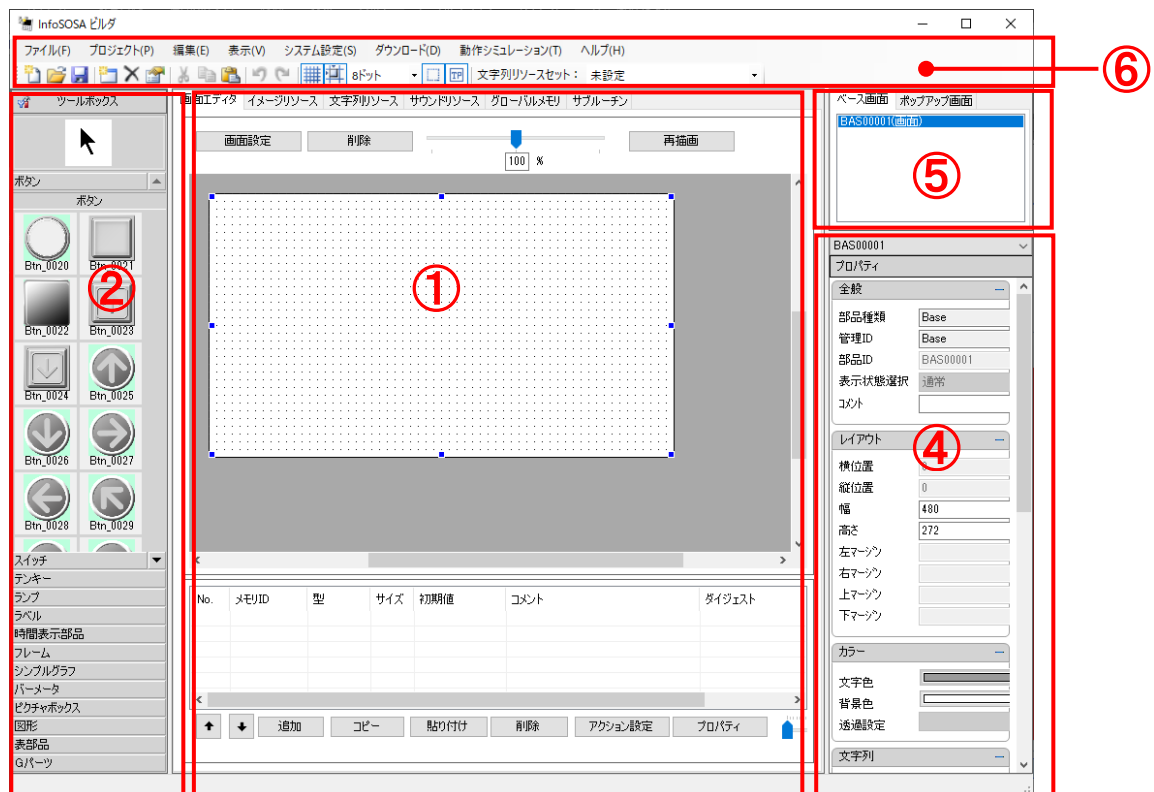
InfoSOSA ビルダ

ファイル(F) プロジェクト(P) 編集(E) 表示(V) システム設定(S) ダウンロード(D) 動作シミュレーション(T) ヘルプ(H)

8ドット 文字列リソースセット： 未設定

⑥

ツールボックス

ボタン
ボタン
Btn_0020 Btn_0021
Btn_0022 Btn_0023
Btn_0024 Btn_0025
Btn_0026 Btn_0027
Btn_0028 Btn_0029

②

スイッチ
テンキー
ランプ
ラベル
時間表示部品
フレーム
シンプルグラフ
バーメータ
ピクチャボックス
図形
表部品
Gパーツ

画面エディタ イメージリソース 文字列リソース サウンドリソース グローバルメモリ サブルーチン

画面設定 削除 100 % 再描画

①

| No. | メモリID | 型 | サイズ | 初期値 | コメント | ダイジェスト |
|---|---|---|---|---|---|---|

追加 コピー 貼り付け 削除 アクション設定 プロパティ

ベース画面 ポップアップ画面
BAS00001(画面)

⑤

BAS00001
プロパティ
全般
部品種類 Base
管理ID Base
部品ID BAS00001
表示状態選択 通常
コメント
レイアウト

④

横位置
縦位置 0
幅 480
高さ 272
左マージン
右マージン
上マージン
下マージン
カラー
文字色
背景色
透過設定
文字列